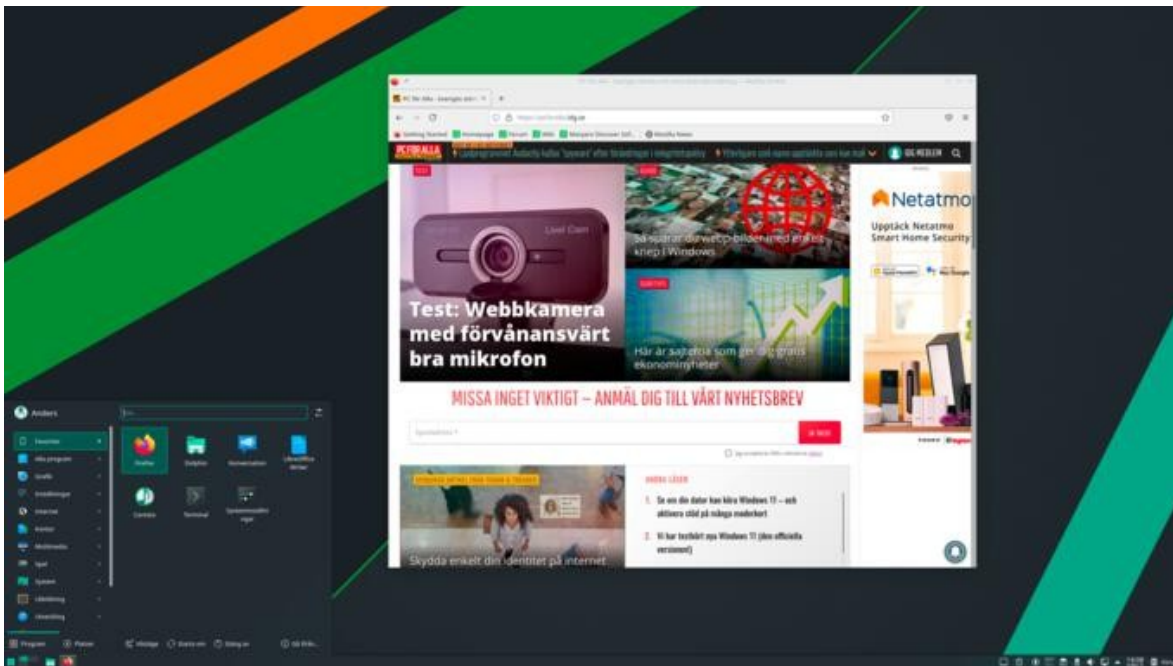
PC för Alla

BLI MEDLEM

TEST

Test: Webbkamera med förvånansvärt bra mikrofon

Live Cam

Så sparar du webb-bilder med enkelt knep i Windows

Här är sajterna som ger dig gratis ekonominyheter

Netatmo

Upptäck Netatmo Smart Home Security

MISSA INGET VIKTIGT – ANMÄL DIG TILL VÅRT NYHETSBREV

Skydda enkelt din identitet på internet

ANDRA LÄSER

1. Se om din dator kan köra Windows 11 – och aktivera stöd på många moderkort

2. Vi har testkört nya Windows 11 (den officiella versionen!)

Anders

Favoriter

Firefox

Dolphin

Konversation

LibreOffice Writer

Contacts

Terminal

Systeminställningar

Program

Platser